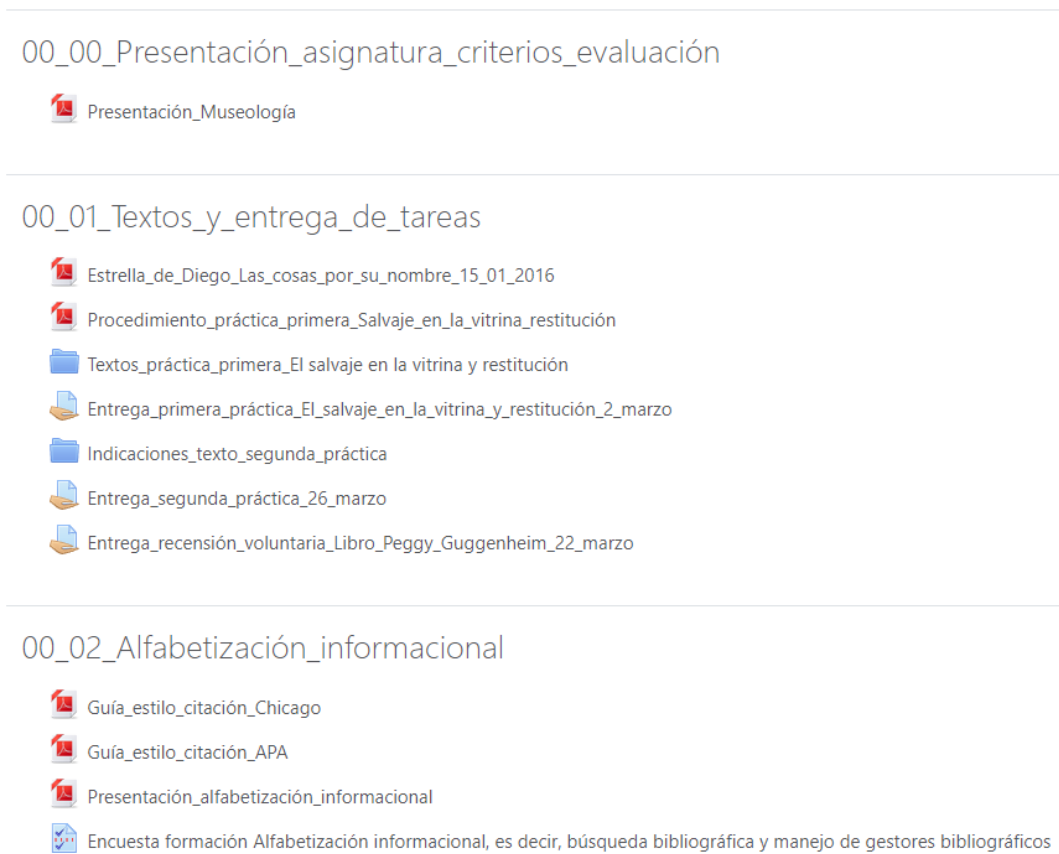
00_00_Presentación_asignatura_criterios_evaluación

Presentación_Museología

00_01_Textos_y_entrega_de_tareas

Estrella_de_Diego_Las_cosas_por_su_nombre_15_01_2016

Procedimiento_práctica_primera_Salvaje_en_la_vitrina_restitución

Textos_práctica_primera_El salvaje en la vitrina y restitución

Entrega_primera_práctica_El_salvaje_en_la_vitrina_y_restitución_2_marzo

Indicaciones_texto_segunda_práctica

Entrega_segunda_práctica_26_marzo

Entrega_recensión_voluntaria_Libro_Peggy_Guggenheim_22_marzo

00_02_Alfabetización_informacional

Guía_estilo_citación_Chicago

Guía_estilo_citación_APA

Presentación_alfabetización_informacional

Encuesta formación Alfabetización informacional, es decir, búsqueda bibliográfica y manejo de gestores bibliográficos